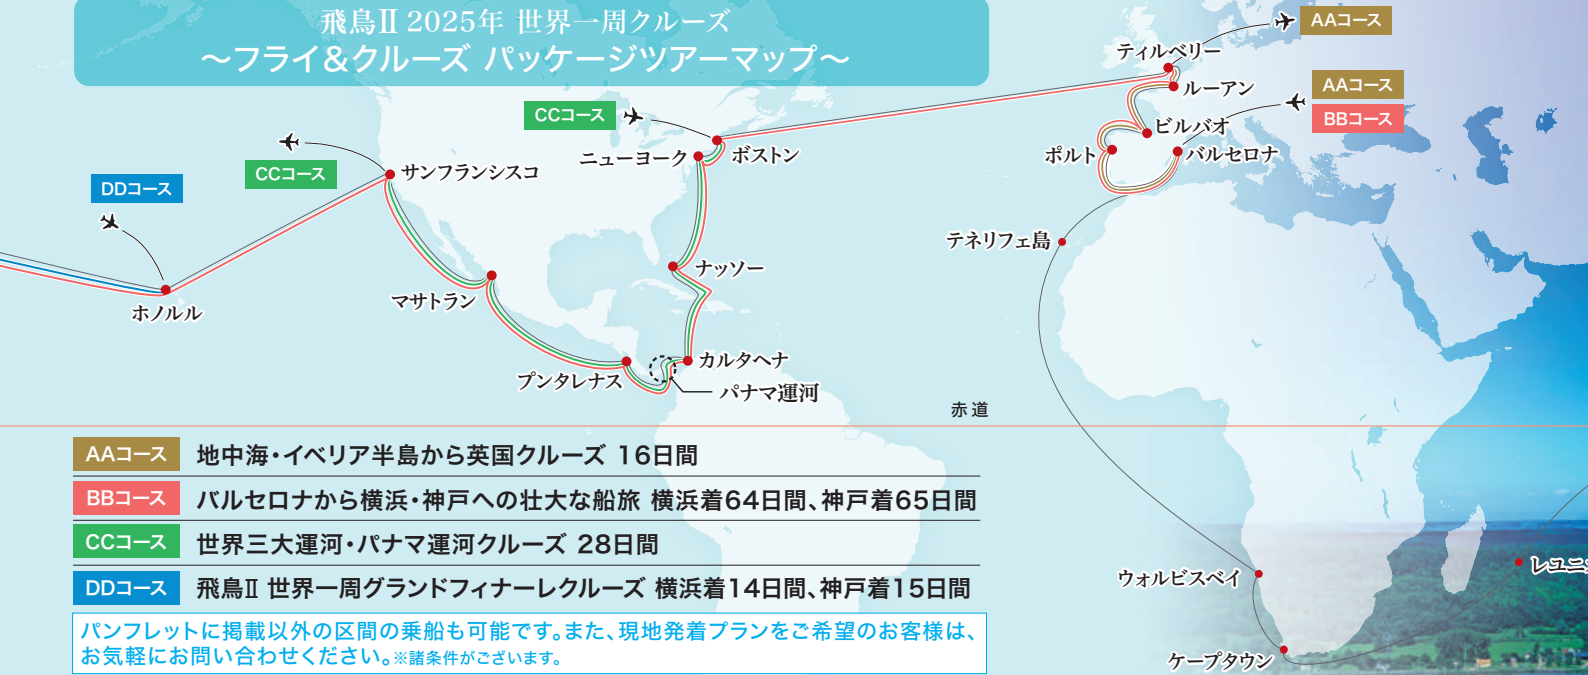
飛鳥II 2025年 世界一周クルーズ
～フライ&クルーズ パッケージツアーマップ～

AAコース
ティルベリー
AAコース
BBコース
ルーアン
CCコース
ビルバオ
ニューヨーク
ボストン
ポルト
バルセロナ
CCコース
サンフランシスコ
DDコース
テネリフェ島
ナッソー
ホノルル
マサトラン
カルタヘナ
プンタレナス
パナマ運河
赤道

| AAコース | 地中海・イベリア半島から英国クルーズ 16日間 |
|---|---|
| BBコース | バルセロナから横浜・神戸への壮大な船旅 横浜着64日間、神戸着65日間 |
| CCコース | 世界三大運河・パナマ運河クルーズ 28日間 |
| DDコース | 飛鳥II 世界一周グランドフィナーレクルーズ 横浜着14日間、神戸着15日間 |

パンフレットに掲載以外の区間の乗船も可能です。また、現地発着プランをご希望のお客様は、お気軽にお問い合わせください。※諸条件がございます。

ウォルビスベイ
レユニ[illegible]
ケープタウン